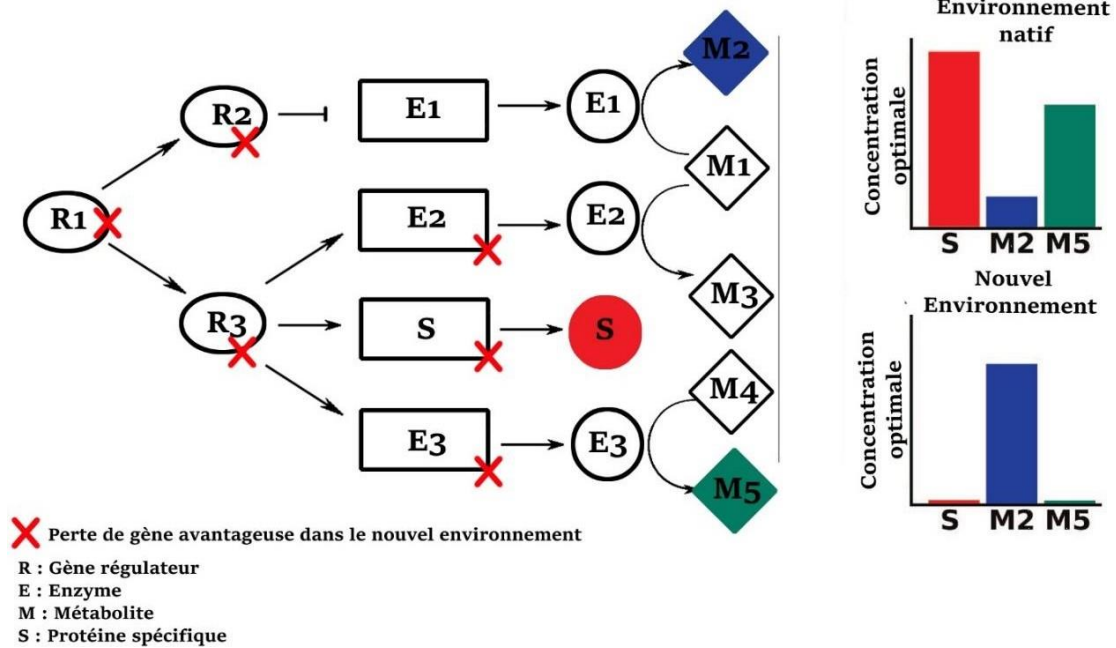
R2

R1

R3

E1

E2

S

E3

E1

E2

S

E3

M2

M1

M3

M4

M5

Environnement natif

Concentration optimale

S M2 M5

Nouvel Environnement

Concentration optimale

S M2 M5

Perte de gène avantageuse dans le nouvel environnement

R : Gène régulateur
E : Enzyme
M : Métabolite
S : Protéine spécifique